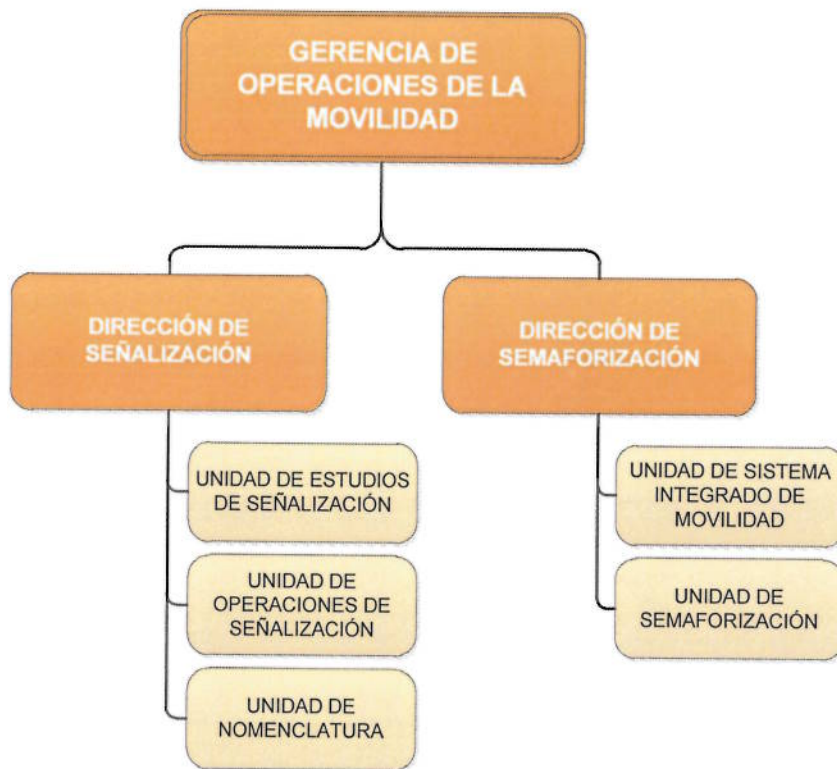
GERENCIA DE OPERACIONES DE LA MOVILIDAD

DIRECCIÓN DE SEÑALIZACIÓN

UNIDAD DE ESTUDIOS DE SEÑALIZACIÓN

UNIDAD DE OPERACIONES DE SEÑALIZACIÓN

UNIDAD DE NOMENCLATURA

DIRECCIÓN DE SEMAFORIZACIÓN

UNIDAD DE SISTEMA INTEGRADO DE MOVILIDAD

UNIDAD DE SEMAFORIZACIÓN